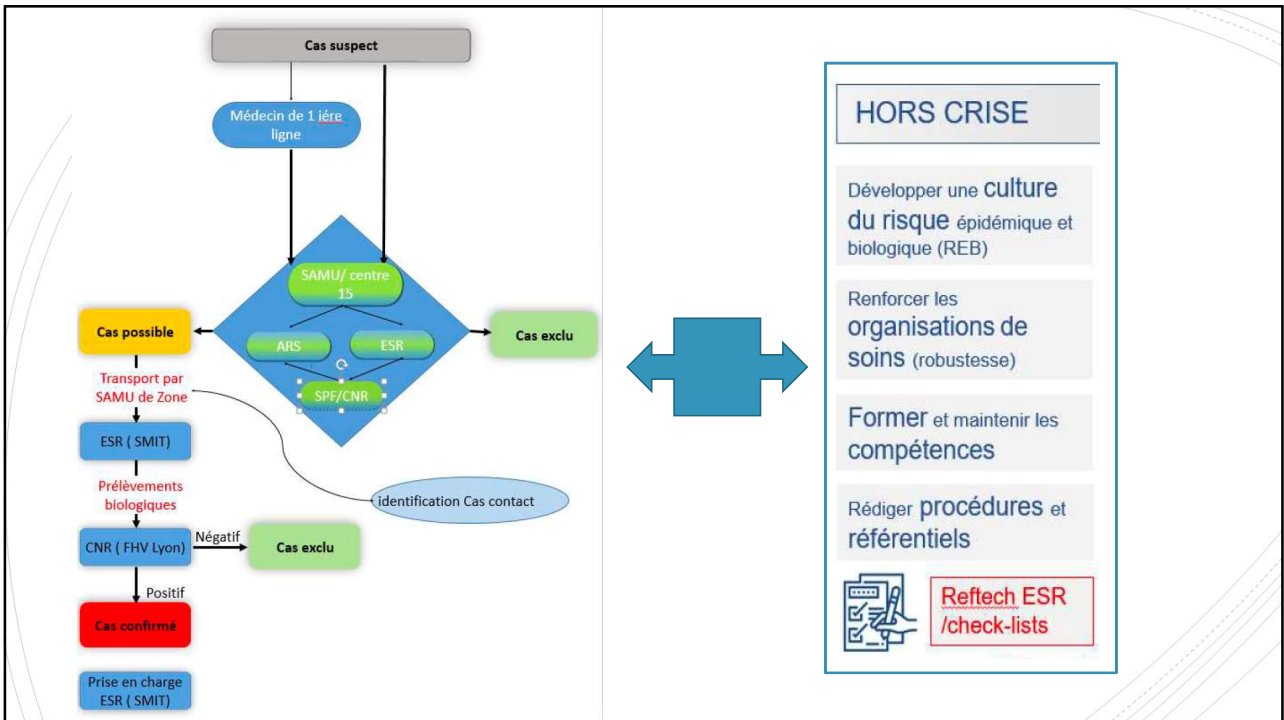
Cas suspect

Médecin de 1 iére ligne

SAMU/ centre 15

ARS

ESR

SPF/CNR

Cas possible

Cas exclu

Transport par SAMU de Zone

ESR ( SMIT)

Prélèvements biologiques

identification Cas contact

CNR ( FHV Lyon)

Négatif

Cas exclu

Positif

Cas confirmé

Prise en charge ESR ( SMIT)

HORS CRISE

Développer une culture du risque épidémique et biologique (REB)

Renforcer les organisations de soins (robustesse)

Former et maintenir les compétences

Rédiger procédures et référentiels

Reftech ESR /check-lists